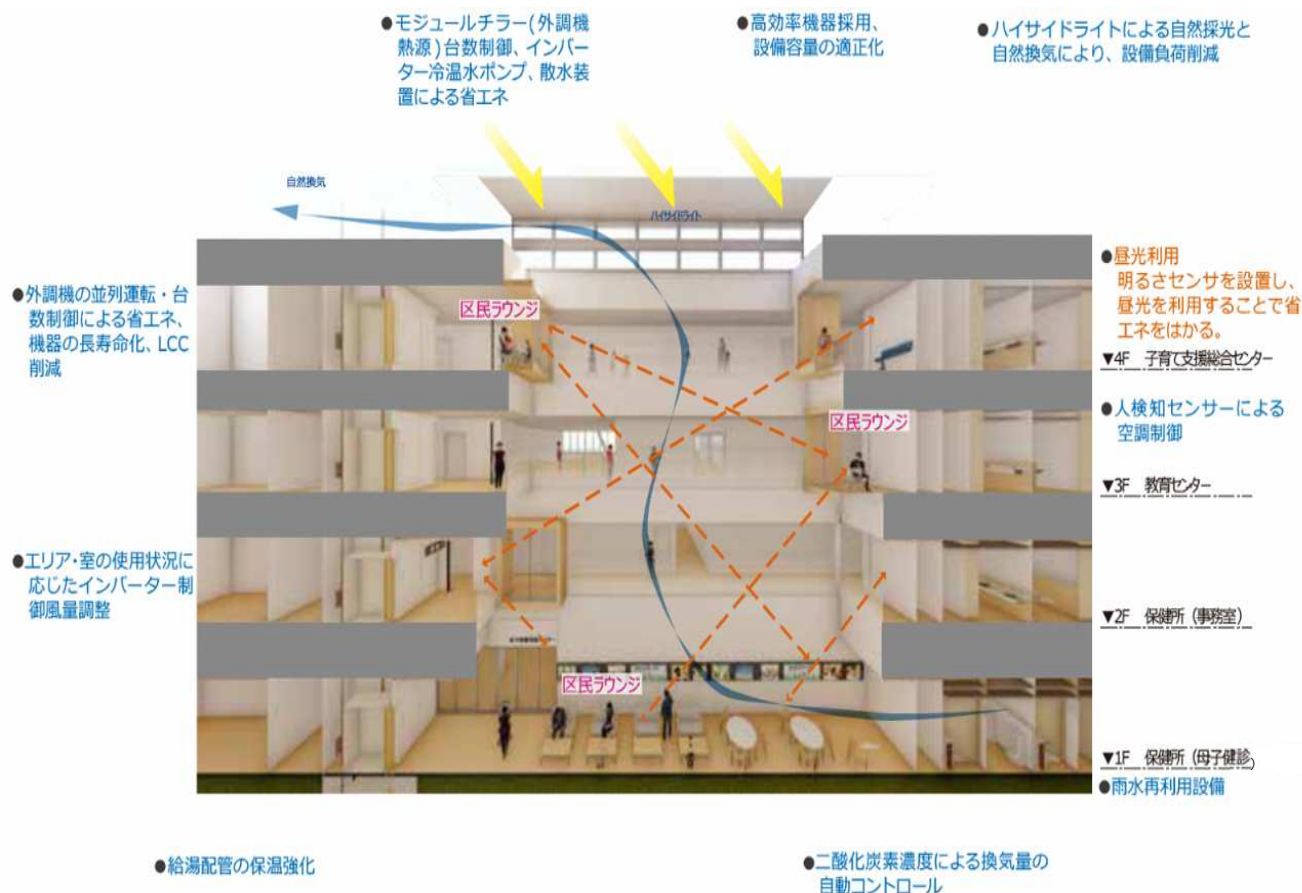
●モジュールチラー(外調機熱源)台数制御、インバーター冷温水ポンプ、散水装置による省エネ

●高効率機器採用、設備容量の適正化

●ハイサイドライトによる自然採光と自然換気により、設備負荷削減

自然換気

ハイサイドライト

●外調機の並列運転・台数制御による省エネ、機器の長寿命化、LCC削減

区民ラウンジ

●昼光利用
明るさセンサを設置し、昼光を利用することで省エネをはかる。

▼4F 子育て支援総合センター

●人検知センサーによる空調制御

区民ラウンジ

▼3F 教育センター

●エリア・室の使用状況に応じたインバーター制御風量調整

▼2F 保健所(事務室)

区民ラウンジ

▼1F 保健所(母子健診)

●雨水再利用設備

●給湯配管の保温強化

●二酸化炭素濃度による換気量の自動コントロール